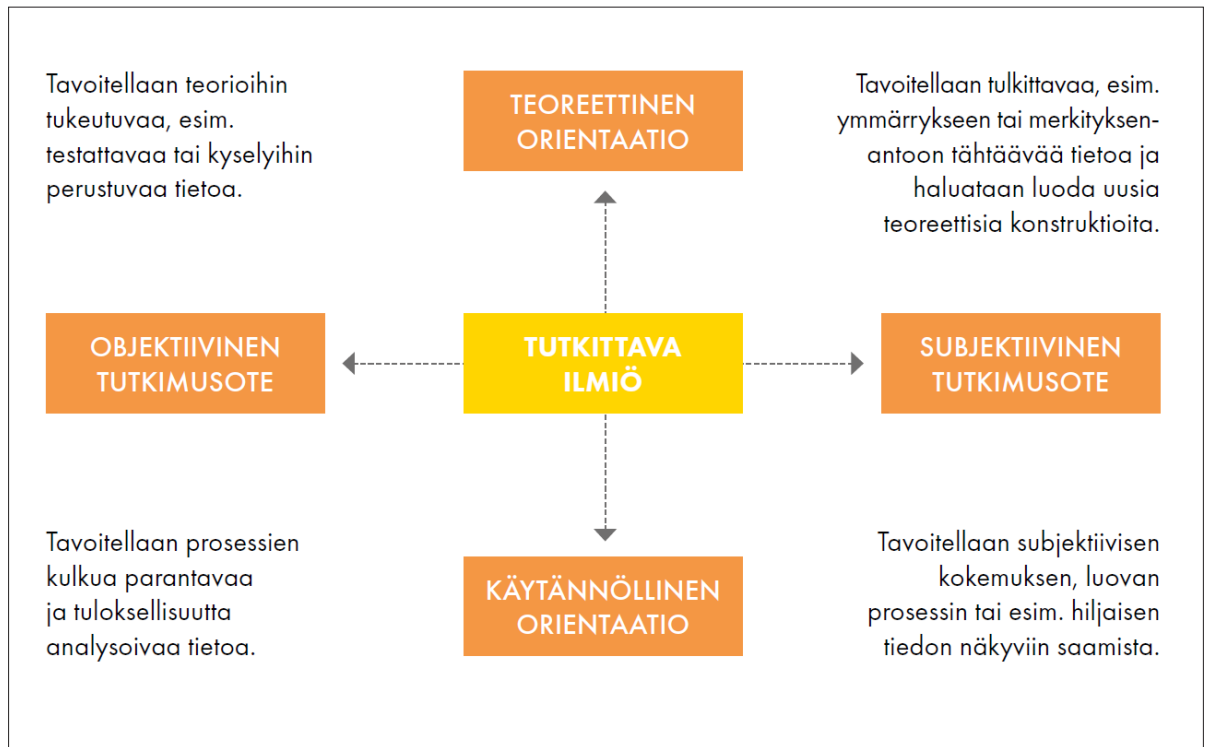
Tavoitellaan teorioihin tukeutuvaa, esim. testattavaa tai kyselyihin perustuvaa tietoa.

TEOREETTINEN ORIENTAATIO

Tavoitellaan tulkittavaa, esim. ymmärrykseen tai merkityksenantoon tähtäävää tietoa ja haluataan luoda uusia teoreettisia konstruktioita.

OBJEKTIIVINEN TUTKIMUSOTE

TUTKITTAVA ILMIÖ

SUBJEKTIIVINEN TUTKIMUSOTE

Tavoitellaan prosessien kulkua parantavaa ja tuloksellisuutta analysoivaa tietoa.

KÄYTÄNNÖLLINEN ORIENTAATIO

Tavoitellaan subjektiivisen kokemuksen, luovan prosessin tai esim. hiljaisen tiedon näkyviin saamista.